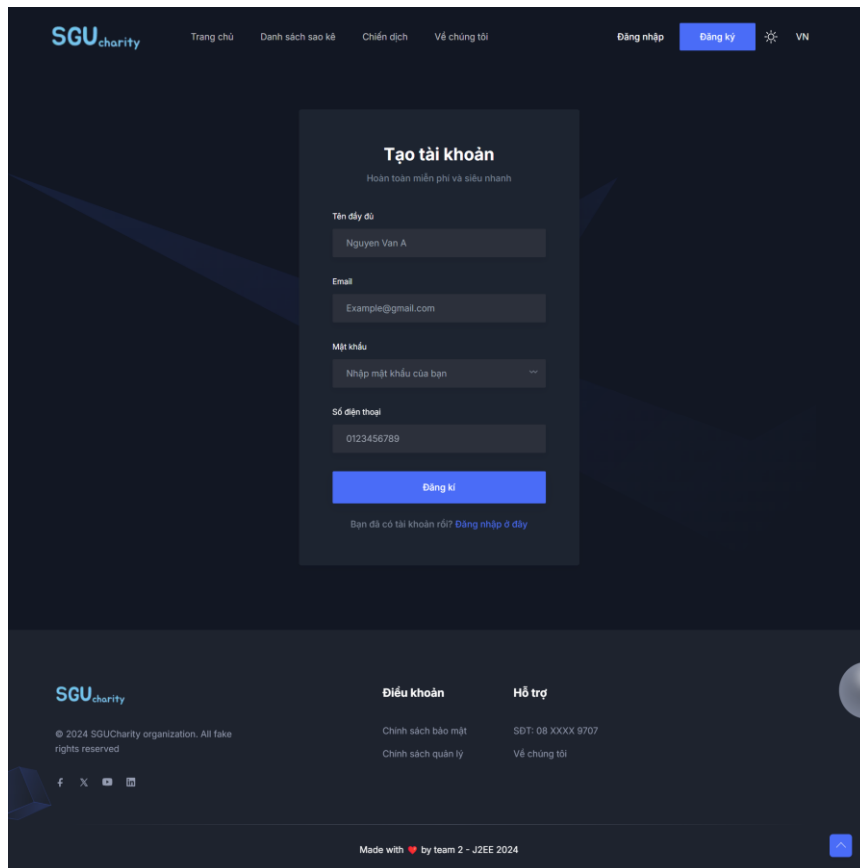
SGUcharity Trang chủ Danh sách sao kê Chiến dịch Về chúng tôi Đăng nhập Đăng ký VN

Tạo tài khoản

Hoàn toàn miễn phí và siêu nhanh

Tên đầy đủ

Nguyen Van A

Email

Example@gmail.com

Mật khẩu

Nhập mật khẩu của bạn

Số điện thoại

0123456789

Đăng kí

Bạn đã có tài khoản rồi? Đăng nhập ở đây

SGUcharity

© 2024 SGUCharity organization. All fake rights reserved

Điều khoản

Chính sách bảo mật

Chính sách quản lý

Hỗ trợ

SĐT: 08 XXXX 9707

Về chúng tôi

Made with ❤ by team 2 - J2EE 2024